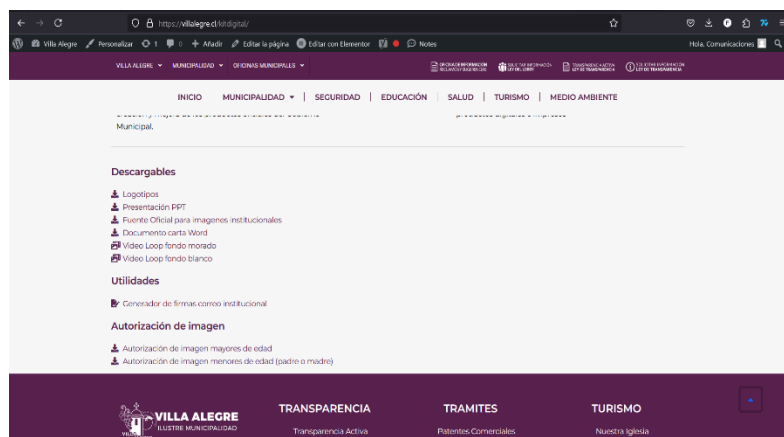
https://villalegre.cl/kitdigital/

Villa Alegre Personalizar 1 0 Añadir Editar la página Editar con Elementor Notes Hola, Comunicaciones

VILLA ALEGRE ▾ MUNICIPALIDAD ▾ OFICINAS MUNICIPALES ▾

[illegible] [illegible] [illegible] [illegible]

INICIO MUNICIPALIDAD ▾ | SEGURIDAD | EDUCACIÓN | SALUD | TURISMO | MEDIO AMBIENTE

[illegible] Municipal.

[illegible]

Descargables

Logotipos
Presentación PPT
Fuente Oficial para imagenes institucionales
Documento carta Word
Video Loop fondo morado
Video Loop fondo blanco

Utilidades

Generador de firmas correo institucional

Autorización de imagen

Autorización de imagen mayores de edad
Autorización de imagen menores de edad (padre o madre)

VILLA ALEGRE
ILUSTRE MUNICIPALIDAD

TRANSPARENCIA
Transparencia Activa

TRAMITES
Patentes Comerciales

TURISMO
Nuestra Iglesia